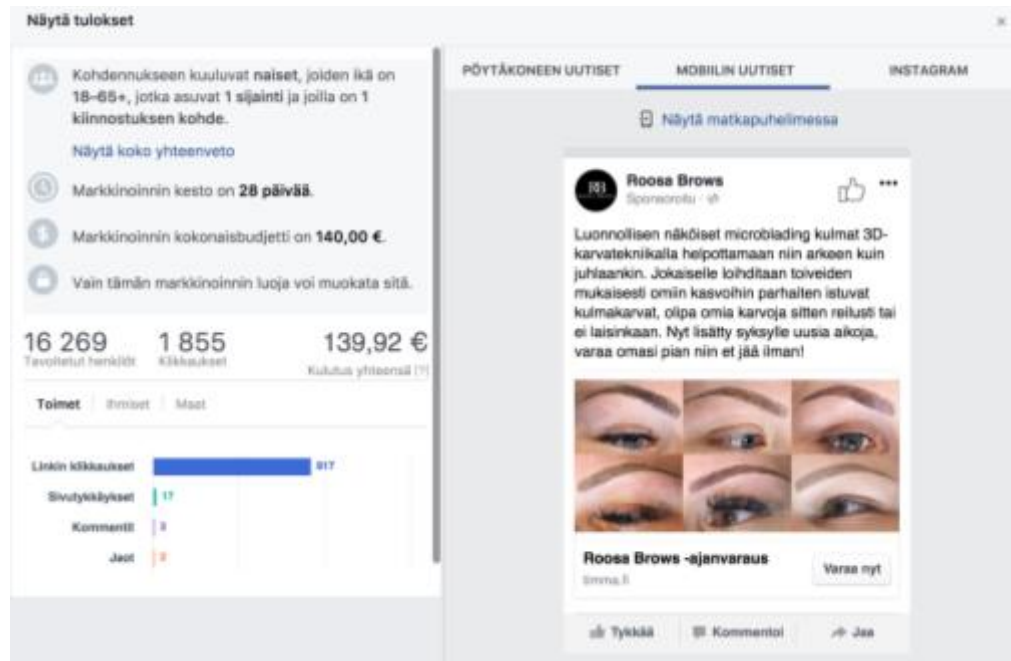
Näytä tulokset

×

Kohdennukseen kuuluvat naiset, joiden ikä on 18–65+, jotka asuvat 1 sijainti ja joilla on 1 kiinnostuksen kohde.

Näytä koko yhteenveto

Markkinoinnin kesto on 28 päivää.

Markkinoinnin kokonaisbudjetti on 140,00 €.

Vain tämän markkinoinnin luoja voi muokata sitä.

16 269
Tavoitetut henkilöt

1 855
Klikkaukset

139,92 €
Kulutus yhteensä [?]

Toimet | Ihmiset | Maat

Linkin klikkaukset 917

Sivutykkäykset 17

Kommentit 3

Jaot 2

PÖYTÄKONEEN UUTISET

MOBIILIN UUTISET

INSTAGRAM

Näytä matkapuhelimessa

RB

Roosa Brows
Sponsoroitu ·

Luonnollisen näköiset microblading kulmat 3D-karvatekniikalla helpottamaan niin arkeen kuin juhlaankin. Jokaiselle loihditaan toiveiden mukaisesti omiin kasvoihin parhaiten istuvat kulmakarvat, olipa omia karvoja sitten reilusti tai ei laisinkaan. Nyt lisätty syksylle uusia aikoja, varaa omasi pian niin et jää ilman!

Roosa Brows -ajanvaraus
timma.fi

Varaa nyt

Tykkää

Kommentoi

Jaa